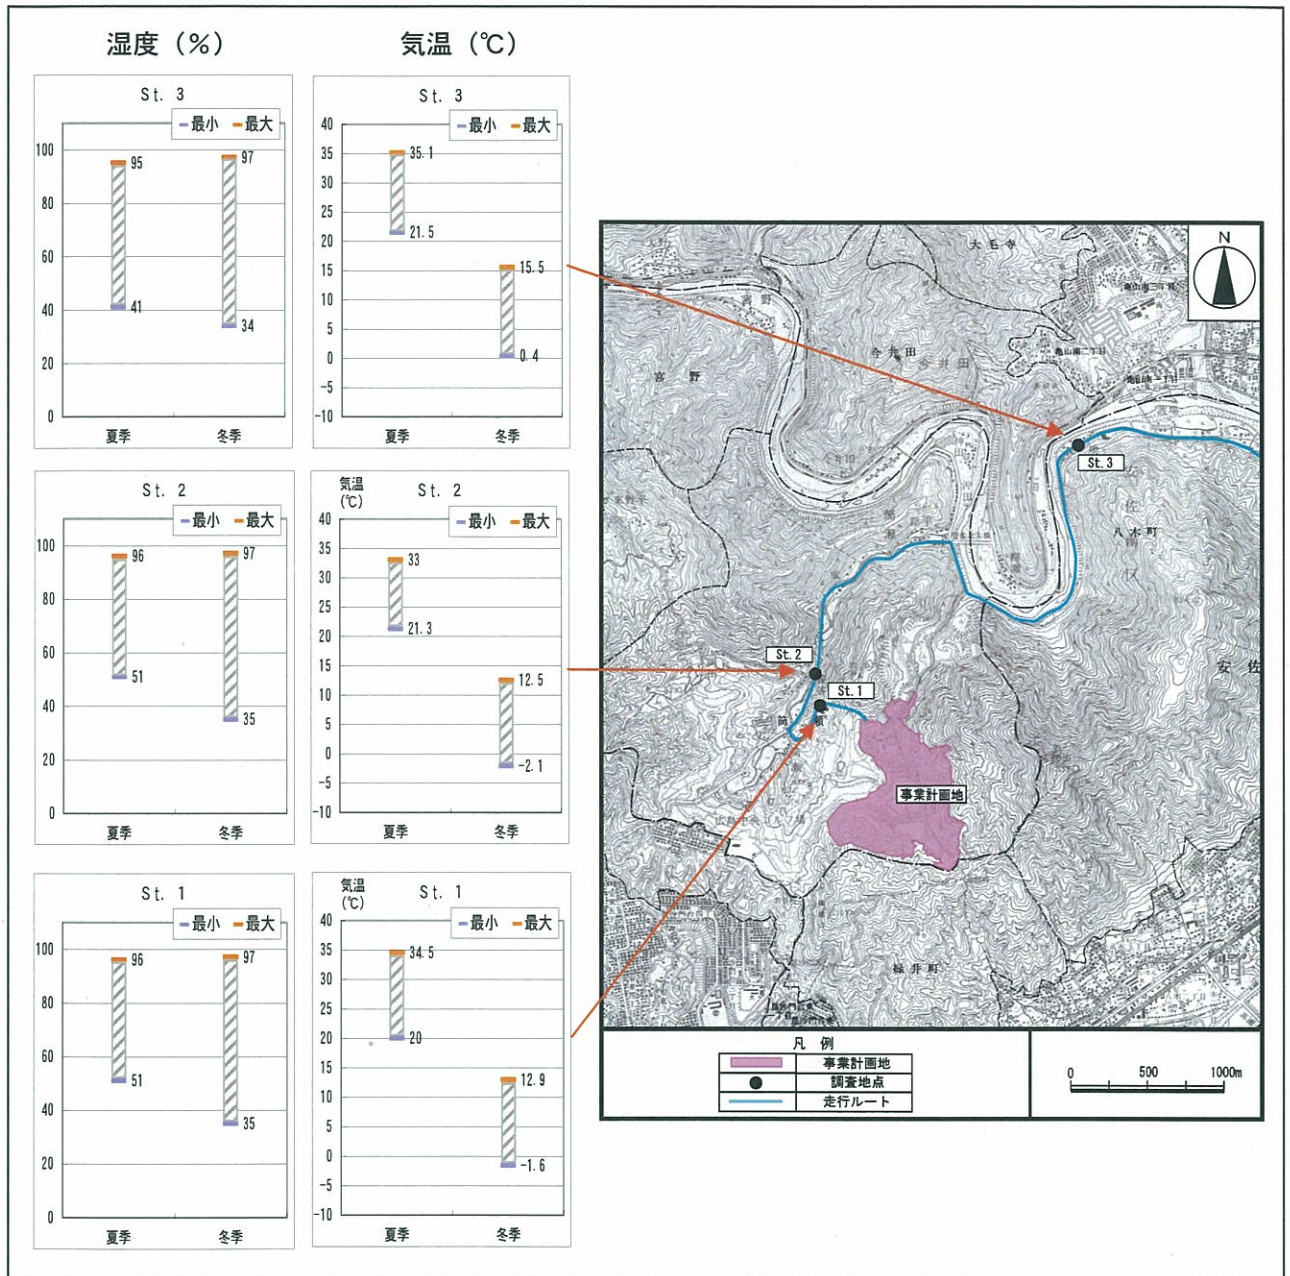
湿度（%）

St. 3
最小 最大
100
80
60
40
20
0
95
41
97
34
夏季 冬季

気温（℃）

St. 3
最小 最大
40
35
30
25
20
15
10
5
0
-5
-10
35.1
21.5
15.5
0.4
夏季 冬季

St. 2
最小 最大
100
80
60
40
20
0
96
51
97
35
夏季 冬季

気温（℃）
St. 2
最小 最大
40
35
30
25
20
15
10
5
0
-5
-10
33
21.3
12.5
-2.1
夏季 冬季

St. 1
最小 最大
100
80
60
40
20
0
96
51
97
35
夏季 冬季

気温（℃）
St. 1
最小 最大
40
35
30
25
20
15
10
5
0
-5
-10
34.5
20
12.9
-1.6
夏季 冬季

N
大毛寺
亀山南二丁目
今井田
宮野
St. 3
八木町
St. 2
St. 1
安 佐
事業計画地

凡 例
| | |
|---|---|
| | 事業計画地 |
| ● | 調査地点 |
| | 走行ルート |

0 500 1000m